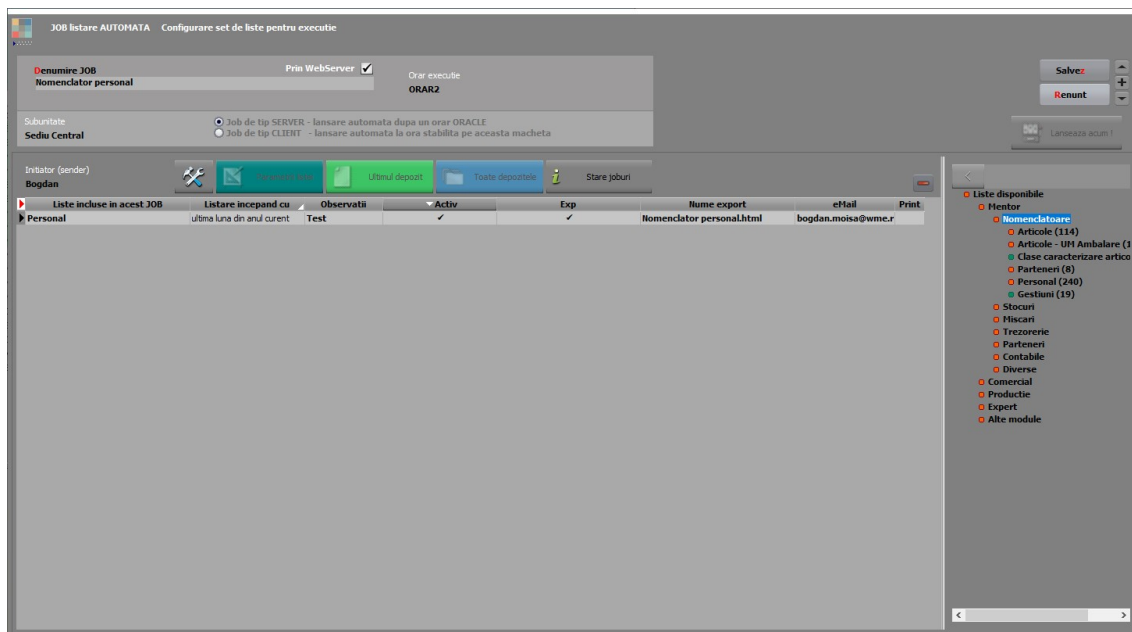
JOB listare AUTOMATA Configurare set de liste pentru executie

Denumire JOB
Nomenclator personal

Prin WebServer ✓

Orar executie
ORAR2

Salvez
Renunt

Subunitate
Sediu Central

Job de tip SERVER - lansare automata dupa un orar ORACLE
Job de tip CLIENT - lansare automata la ora stabilita pe aceasta macheta

Lanseaza acum !

Initiator (sender)
Bogdan

Transmit liste
Ultimul depozit
Toate depozitele
Stare joburi

| Liste incluse in acest JOB | Listare incepand cu | Observatii | Activ | Exp | Nume export | eMail | Print |
|---|---|---|---|---|---|---|---|
| Personal | ultima luna din anul curent | Test | ✓ | ✓ | Nomenclator personal.html | bogdan.moisa@wme.r | |

Liste disponibile
Mentor
Nomenclatoare
Articole (114)
Articole - UM Ambalare (1
Clase caracterizare artico
Parteneri (8)
Personal (240)
Gestiuni (19)
Stocuri
Miscari
Trezorerie
Parteneri
Contabile
Diverse
Comercial
Productie
Expert
Alte module